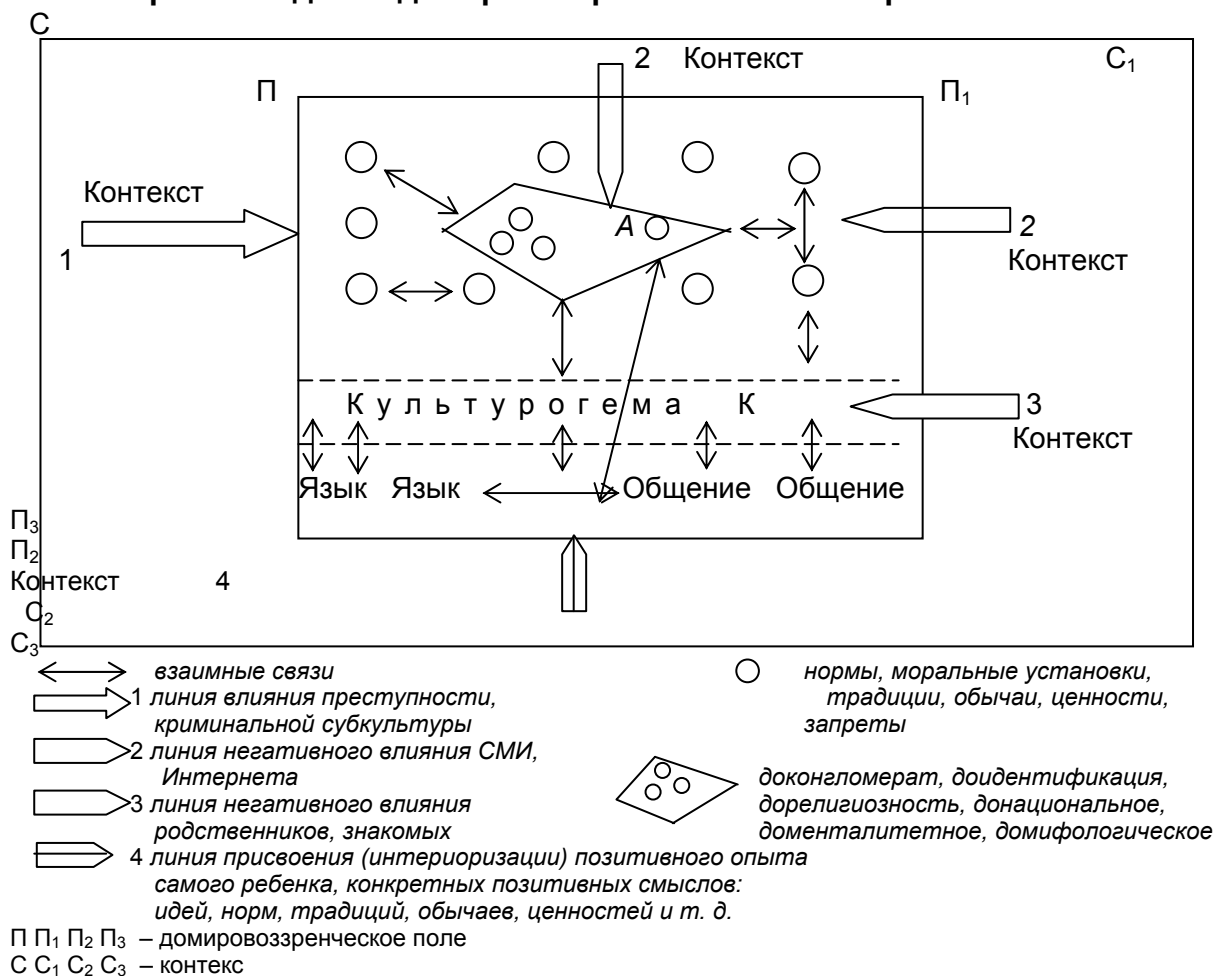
С

2 Контекст

$С_1$

П

$П_1$

Контекст

1

*А*

*2*
Контекст

К у л ь т у р о г е м а К

3
Контекст

Язык Язык Общение Общение

$П_3$
$П_2$
Контекст 4
$С_2$
$С_3$

*взаимные связи*

*нормы, моральные установки, традиции, обычаи, ценности, запреты*

1 *линия влияния преступности, криминальной субкультуры*

2 *линия негативного влияния СМИ, Интернета*

*доконгломерат, доидентификация, дорелигиозность, донациональное, доменталитетное, домифологическое*

3 *линия негативного влияния родственников, знакомых*

4 *линия присвоения (интериоризации) позитивного опыта самого ребенка, конкретных позитивных смыслов: идей, норм, традиций, обычаев, ценностей и т. д.*

П $П_1$ $П_2$ $П_3$ – домировоззренческое поле

С $С_1$ $С_2$ $С_3$ – контекс